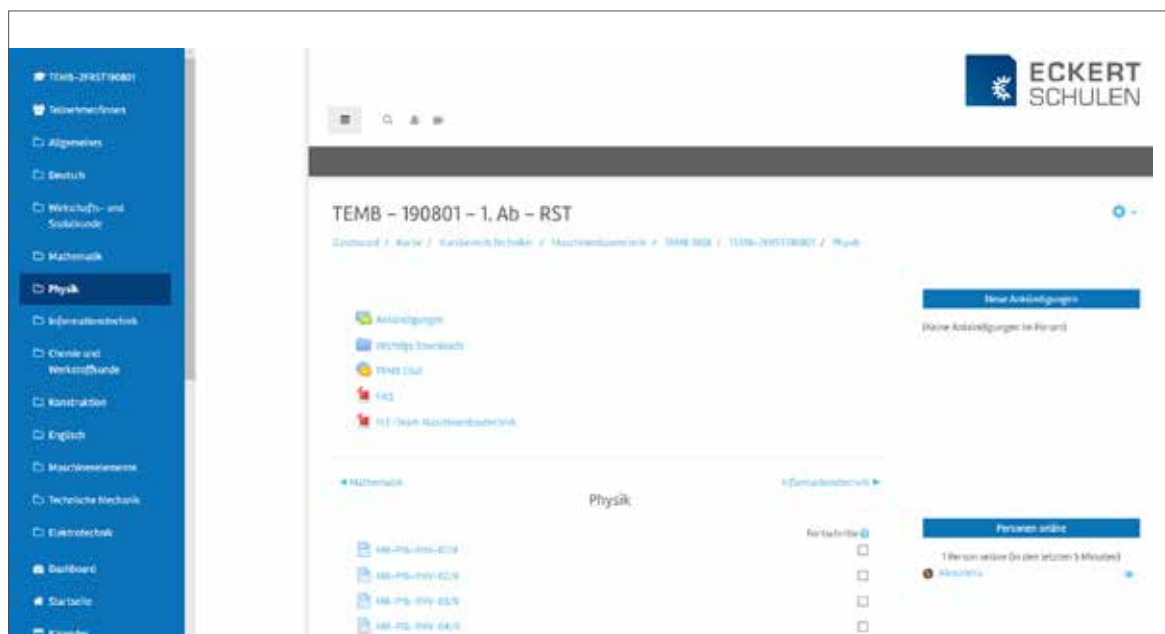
TEMB-2FRST190801
Teilnehmer/innen
Allgemeines
Deutsch
Wirtschafts- und Sozialkunde
Mathematik
Physik
Informationstechnik
Chemie und Werkstoffkunde
Konstruktion
Englisch
Maschinenelemente
Technische Mechanik
Elektrotechnik
Dashboard
Startseite
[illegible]

ECKERT SCHULEN

TEMB – 190801 – 1. Ab – RST

Dashboard / Kurse / Fachbereich Technik / Maschinenbautechnik / TEMB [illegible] / TEMB-2FRST190801 / Physik

Ankündigungen
Wichtige Downloads
TEMB Chat
FAQ
RST-Team Maschinenbautechnik

◄ Mathematik
Informationstechnik ►
Physik

Fortschritt
MB-PHS-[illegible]
MB-PHS-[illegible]
MB-PHS-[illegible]
MB-PHS-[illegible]

Neue Ankündigungen
(Keine Ankündigungen im Forum)

Personen online
1 Person online (in den letzten 5 Minuten)
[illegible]